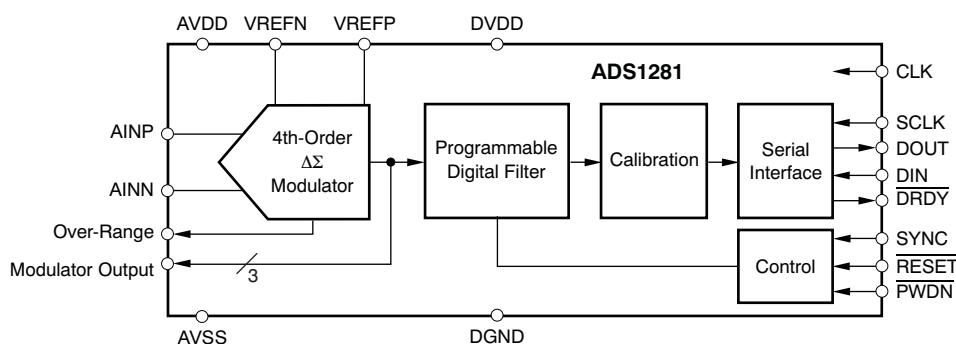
AVDD VREFN VREFP DVDD

ADS1281

CLK

AINP

AINN

4th-Order
$\Delta\Sigma$
Modulator

Programmable
Digital Filter

Calibration

Serial
Interface

SCLK
DOUT
DIN
$\overline{DRDY}$

Over-Range

Modulator Output

3

Control

SYNC
$\overline{RESET}$
$\overline{PWDN}$

AVSS DGND